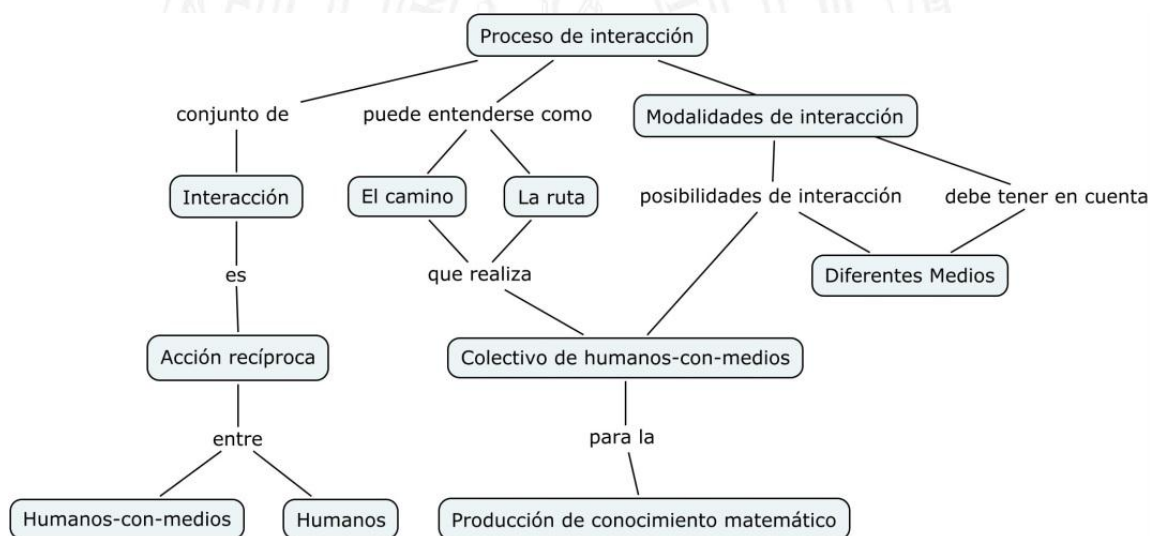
Proceso de interacción

conjunto de

puede entenderse como

Modalidades de interacción

Interacción

El camino

La ruta

posibilidades de interacción

debe tener en cuenta

es

que realiza

Diferentes Medios

Acción recíproca

Colectivo de humanos-con-medios

entre

para la

Humanos-con-medios

Humanos

Producción de conocimiento matemático